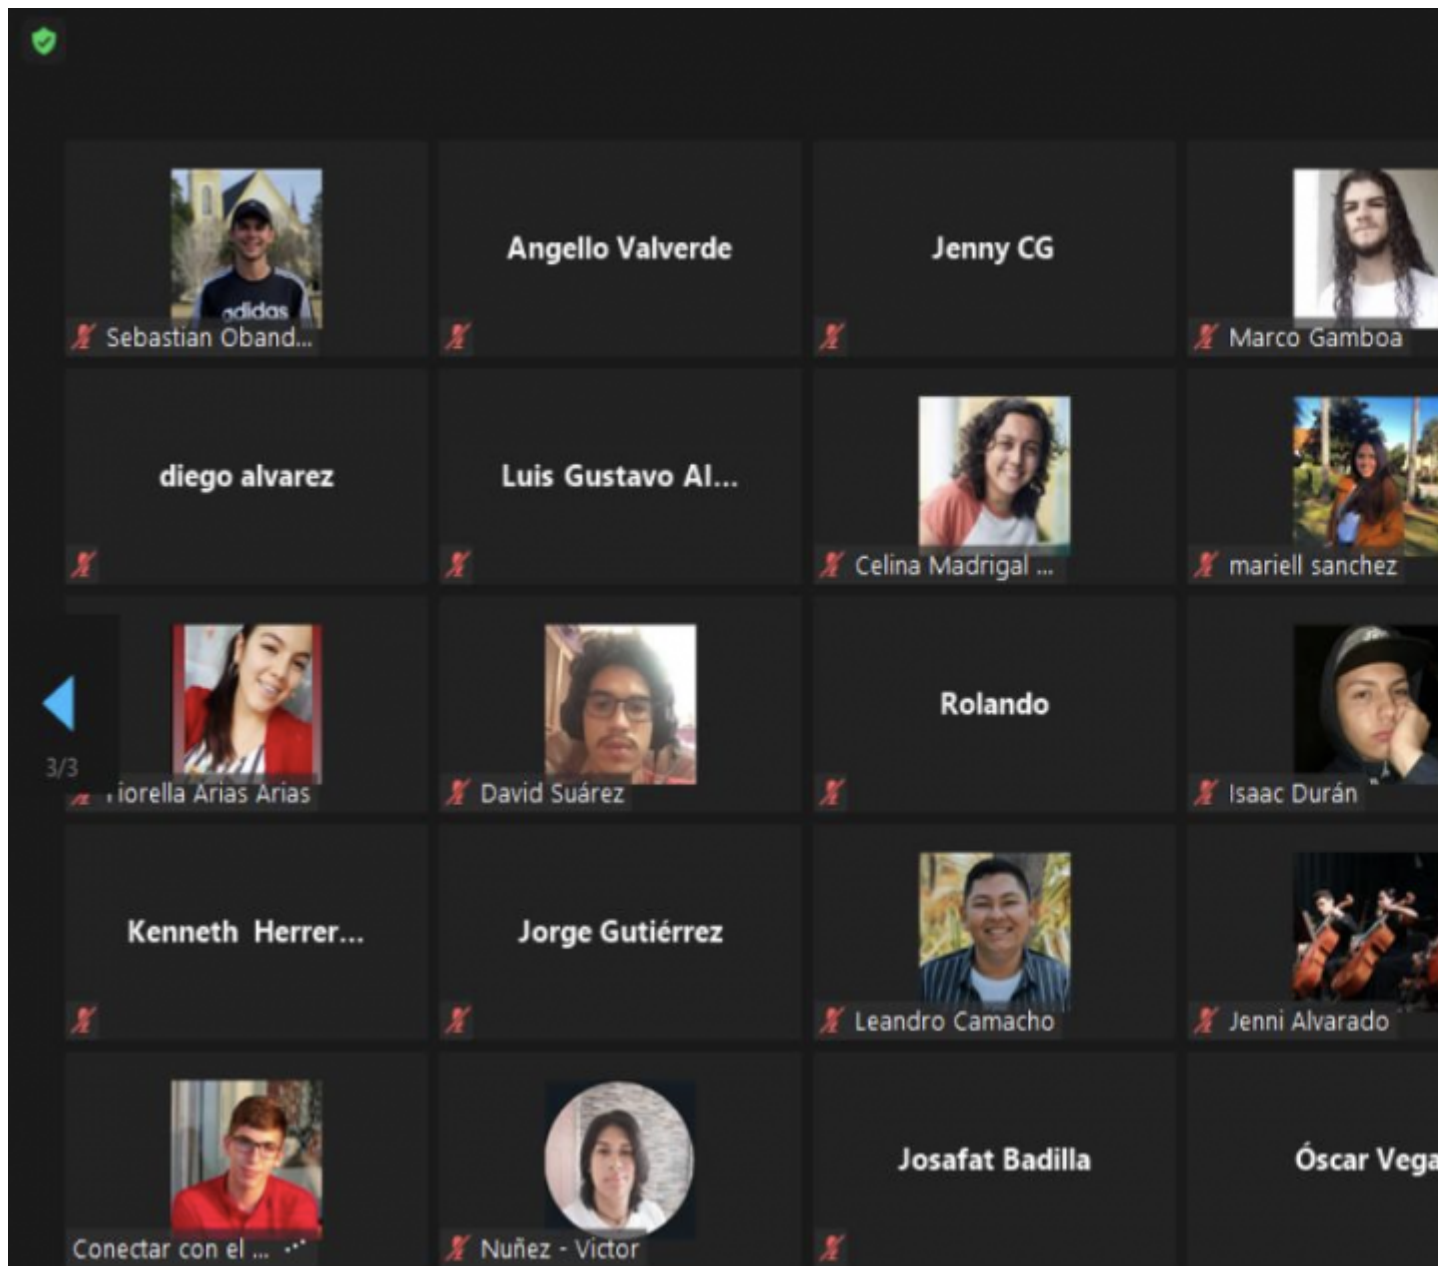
adidas
Sebastian Oband...

Angello Valverde

Jenny CG

Marco Gamboa

diego alvarez

Luis Gustavo Al...

Celina Madrigal ...

mariell sanchez

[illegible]iorella Arias Arias

3/3

David Suárez

Rolando

Isaac Durán

Kenneth Herrer...

Jorge Gutiérrez

Leandro Camacho

Jenni Alvarado

Conectar con el ...

Nuñez - Victor

Josafat Badilla

Óscar Vega